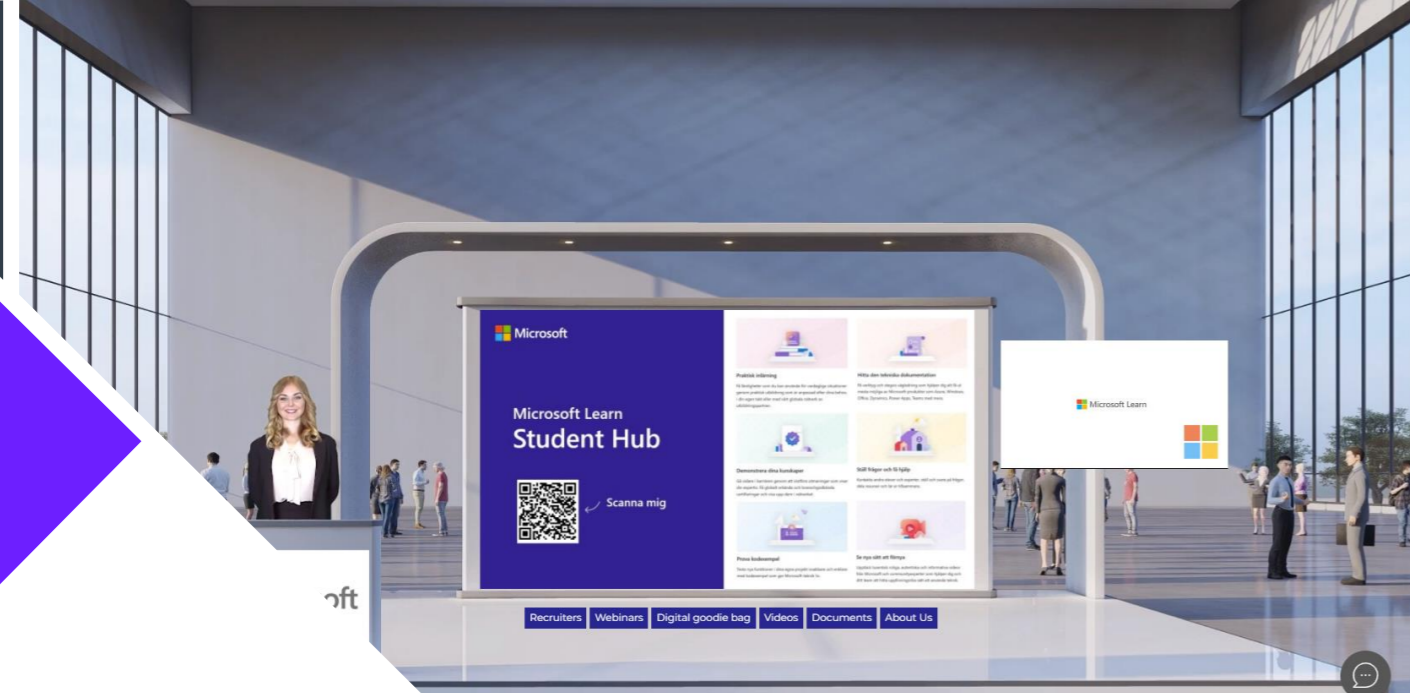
Microsoft

Microsoft Learn
Student Hub

Scanna mig

Praktisk inlärning

Hitta den tekniska dokumentationen

Demonstrera dina kunskaper

Ställ frågor och få hjälp

Prova kodexempel

Se nya sätt att förnya

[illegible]

Microsoft Learn

oft

Recruiters
Webinars
Digital goodie bag
Videos
Documents
About Us